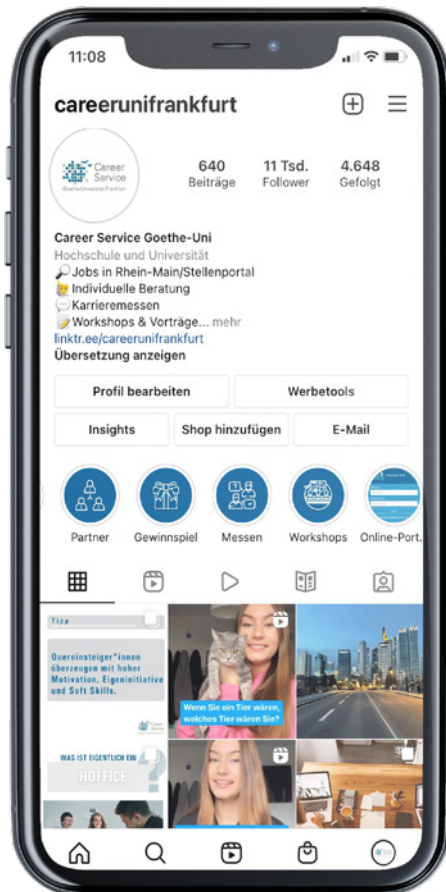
11:08

careerunifrankfurt

Career Service
Goethe-Universität Frankfurt

640
Beiträge

11 Tsd.
Follower

4.648
Gefolgt

Career Service Goethe-Uni
Hochschule und Universität
🔎Jobs in Rhein-Main/Stellenportal
🙋Individuelle Beratung
💬Karrieremessen
📝Workshops & Vorträge... mehr
linktr.ee/careerunifrankfurt
Übersetzung anzeigen

Profil bearbeiten
Werbetools
Insights
Shop hinzufügen
E-Mail

Partner
Gewinnspiel
Messen
Workshops
Online-Port...

Tipp
Quereinsteiger*innen überzeugen mit hoher Motivation, Eigeninitiative und Soft Skills.

Wenn Sie ein Tier wären, welches Tier wären Sie?

WAS IST EIGENTLICH EIN
HOFFICE